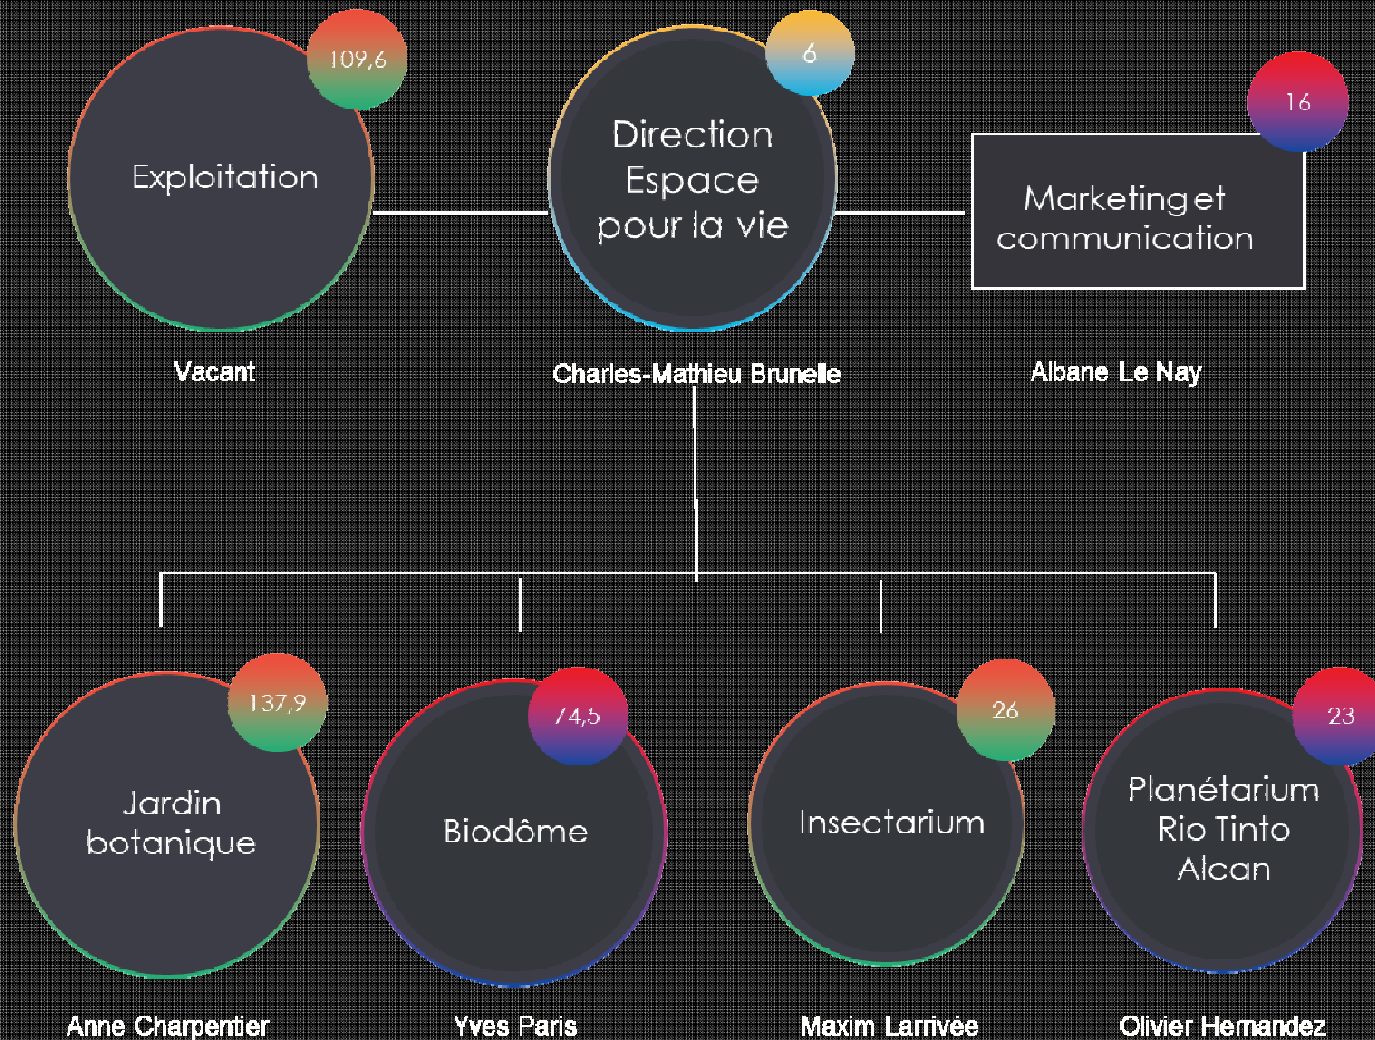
109,6
Exploitation
Vacant

6
Direction Espace pour la vie
Charles-Mathieu Brunelle

16
Marketing et communication
Albane Le Nay

137,9
Jardin botanique
Anne Charpentier

74,5
Biodôme
Yves Paris

26
Insectarium
Maxim Larrivée

23
Planétarium Rio Tinto Alcan
Olivier Hernandez